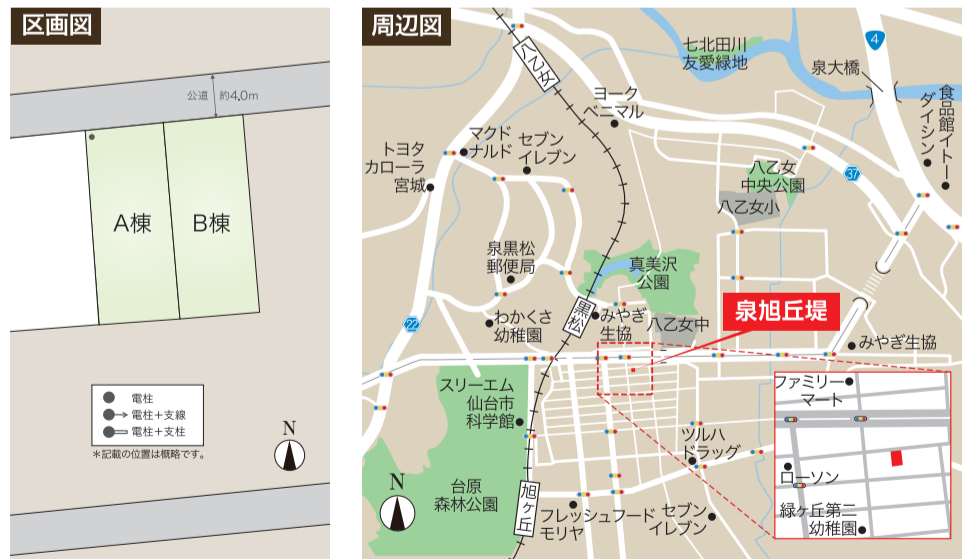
区画図

公道 約4.0m

A棟

B棟

電柱
電柱＋支線
電柱＋支柱
＊記載の位置は概略です。

N

周辺図

八乙女

七北田川
友愛緑地

泉大橋

4

ヨーク
ベニマル

食品館
イトー
ダイシン

トヨタ
カローラ
宮城

マクド
ナルド

セブン
イレブン

八乙女
中央公園
八乙女小

37

泉黒松
郵便局

真美沢
公園

黒松

泉旭丘堤

22

わかくさ
幼稚園

みやぎ
生協

八乙女中

みやぎ生協

スリーエム
仙台市
科学館

ファミリー
マート

ツルハ
ドラッグ

ローソン

台原
森林公園

旭ケ丘

フレッシュフード
モリヤ

セブン
イレブン

緑ヶ丘第二
幼稚園

N